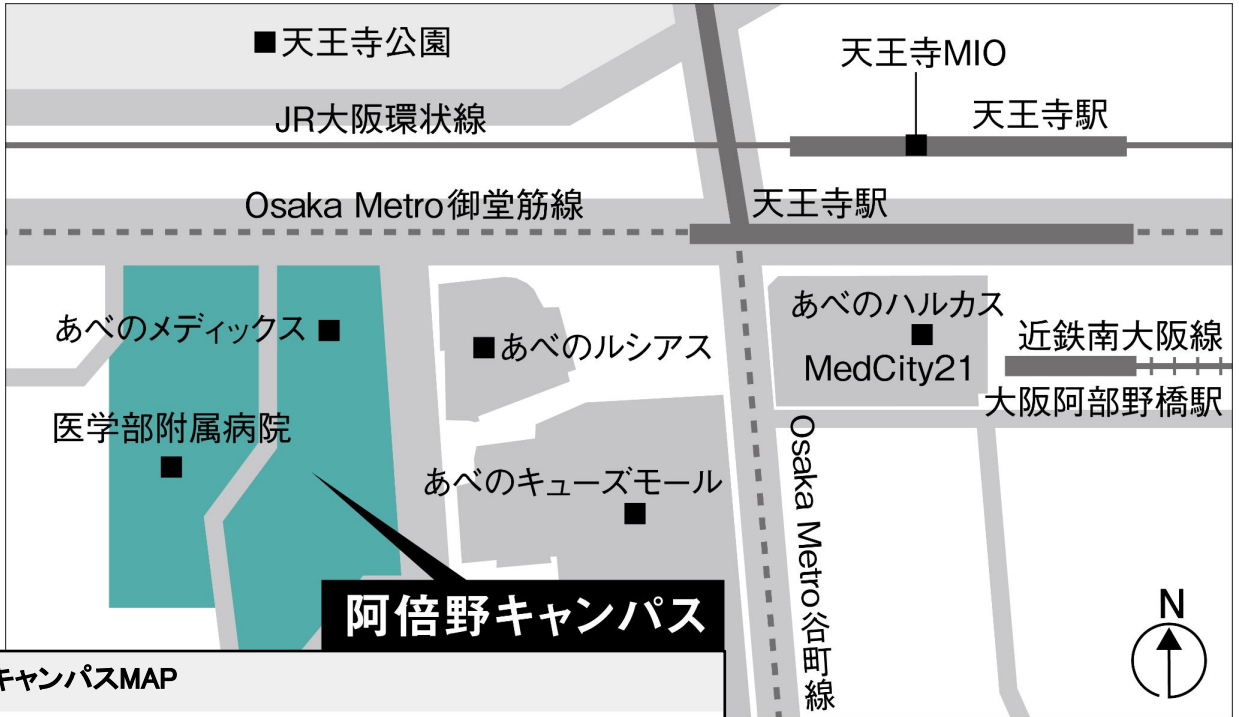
■天王寺公園

天王寺MIO

JR大阪環状線

天王寺駅

Osaka Metro御堂筋線

天王寺駅

あべのメディックス ■

■あべのルシアス

あべのハルカス
■
MedCity21

近鉄南大阪線

大阪阿部野橋駅

医学部附属病院
■

あべのキューズモール
■

Osaka Metro谷町線

阿倍野キャンパス

N

キャンパスMAP